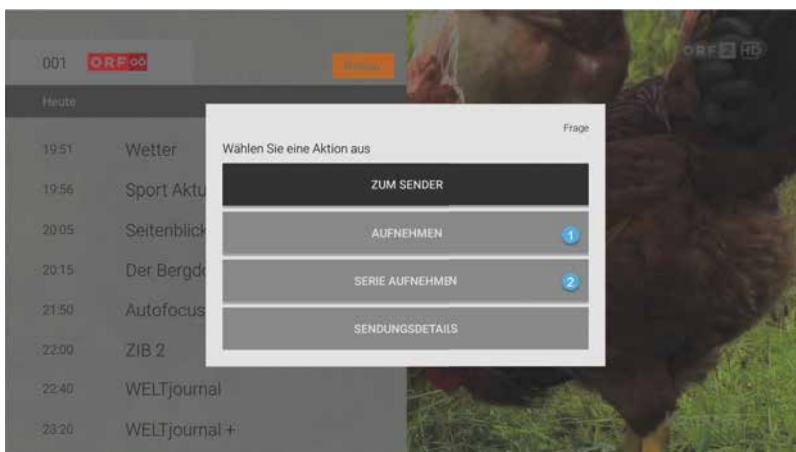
001 ORF

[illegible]

ORF 2 HD

Heute

19:51 Wetter
19:56 Sport Aktu
20:05 Seitenblick
20:15 Der Bergd
21:50 Autofocus
22:00 ZIB 2
22:40 WELTjournal
23:20 WELTjournal +

Frage

Wählen Sie eine Aktion aus

ZUM SENDER

AUFNEHMEN 1

SERIE AUFNEHMEN 2

SENDUNGSDETAILS